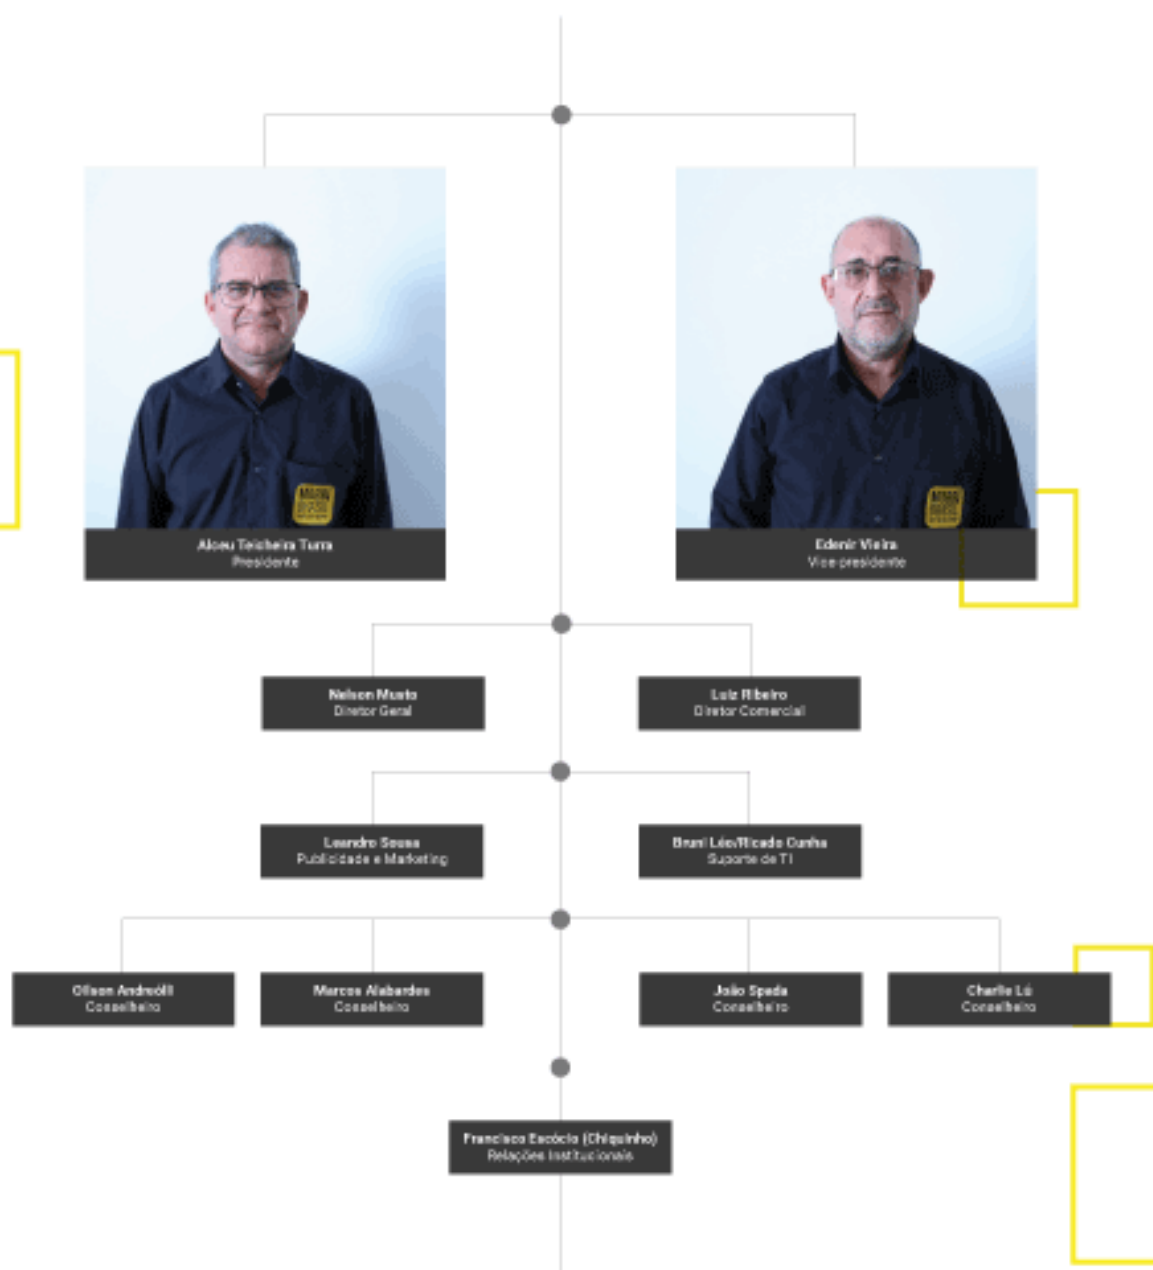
Alceu Teixeira Turra
Presidente

Edenir Vieira
Vice presidente

Nelson Musto
Diretor Geral

Luiz Ribeiro
Diretor Comercial

Leandro Sousa
Publicidade e Marketing

Bruni Léo/Ricado Cunha
Suporte de TI

Olison Andreólli
Conselheiro

Marcos Alabardes
Conselheiro

João Spada
Conselheiro

Charlie Lú
Conselheiro

Francisco Escócio (Chiquinho)
Relações Institucionais